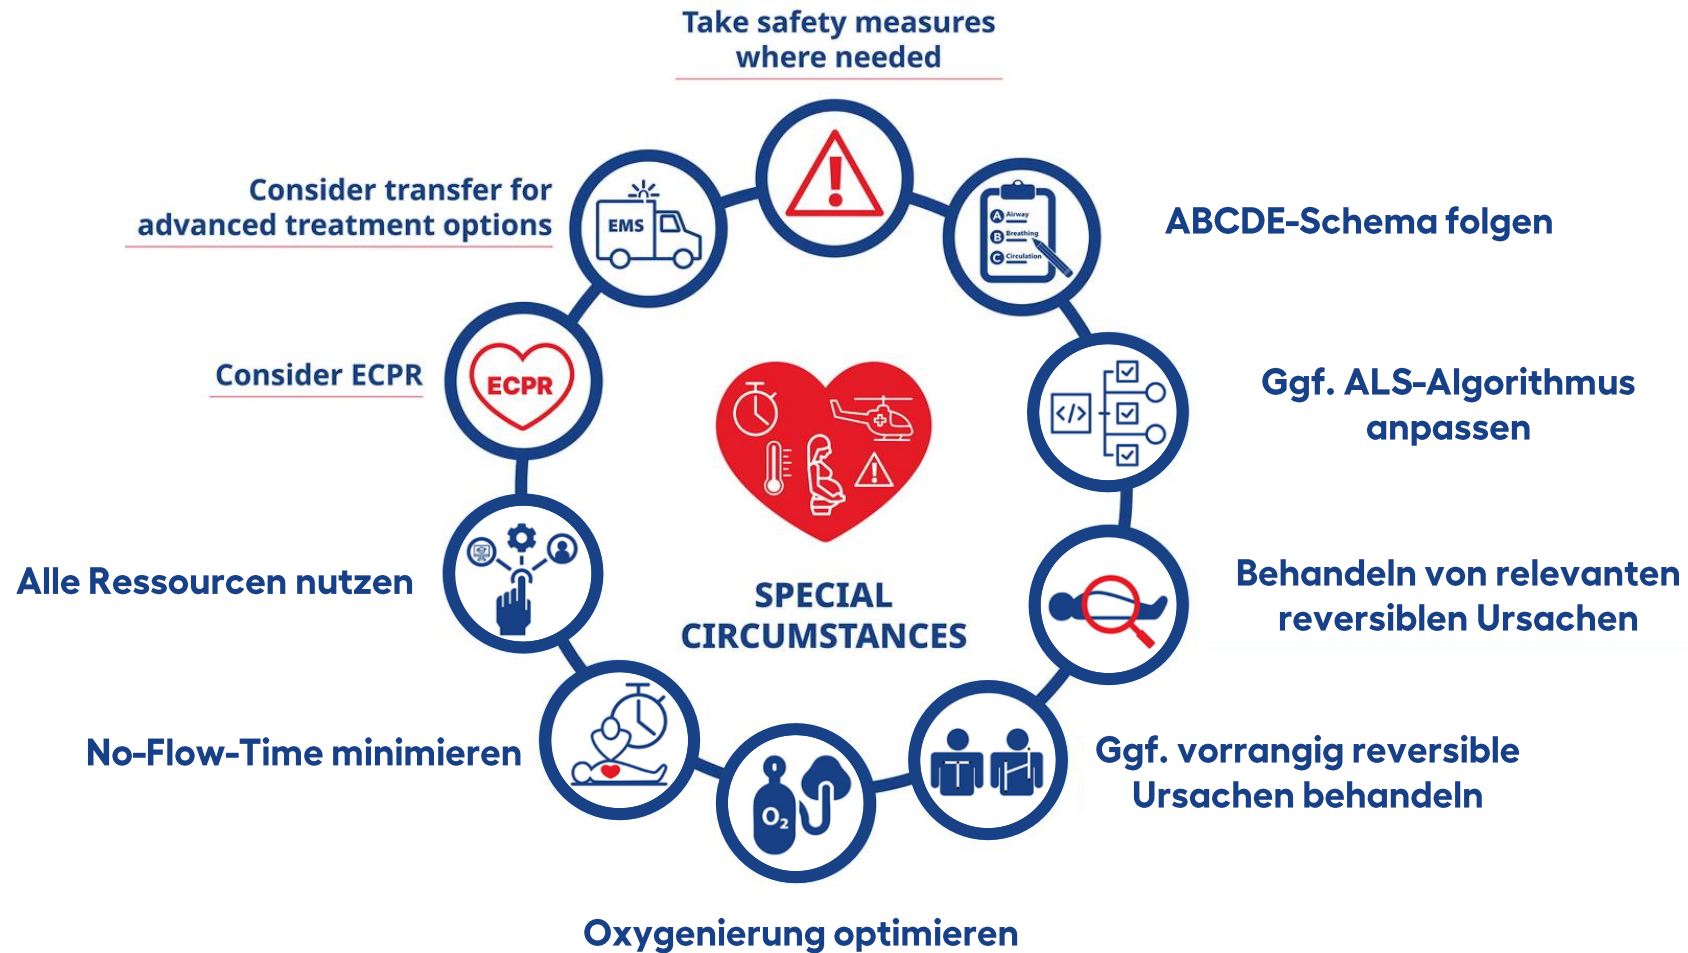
Take safety measures where needed

ABCDE-Schema folgen

A Airway
B Breathing
C Circulation

Ggf. ALS-Algorithmus anpassen

Behandeln von relevanten reversiblen Ursachen

Ggf. vorrangig reversible Ursachen behandeln

Oxygenierung optimieren

$O_2$

No-Flow-Time minimieren

Alle Ressourcen nutzen

Consider ECPR

ECPR

Consider transfer for advanced treatment options

EMS

SPECIAL CIRCUMSTANCES